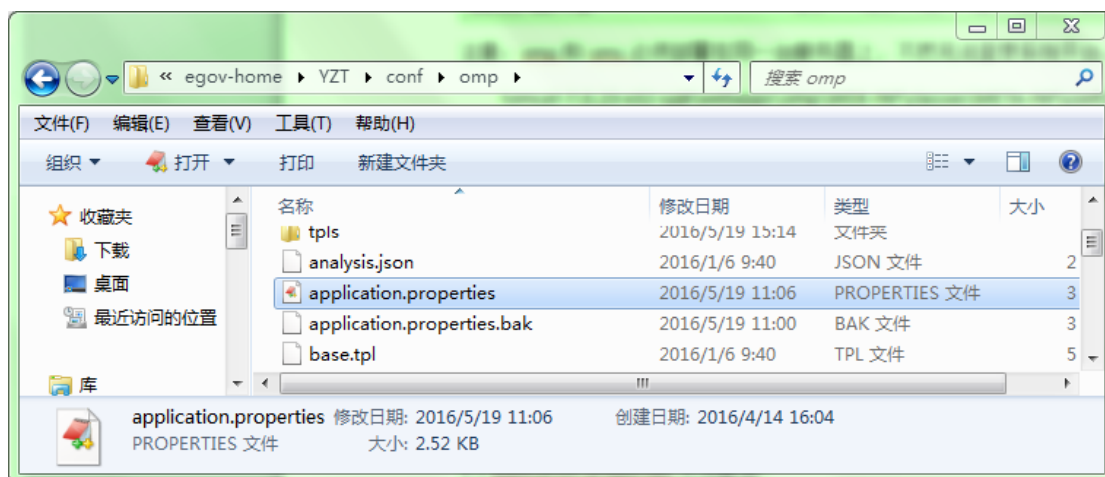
« egov-home ▸ YZT ▸ conf ▸ omp ▸

搜索 omp

文件(F) 编辑(E) 查看(V) 工具(T) 帮助(H)

组织 ▾ 打开 ▾ 打印 新建文件夹

收藏夹
下载
桌面
最近访问的位置
库

| 名称 | 修改日期 | 类型 | 大小 |
|---|---|---|---|
| tpls | 2016/5/19 15:14 | 文件夹 | |
| analysis.json | 2016/1/6 9:40 | JSON 文件 | 2 |
| application.properties | 2016/5/19 11:06 | PROPERTIES 文件 | 3 |
| application.properties.bak | 2016/5/19 11:00 | BAK 文件 | 3 |
| base.tpl | 2016/1/6 9:40 | TPL 文件 | 5 |

application.properties 修改日期: 2016/5/19 11:06 创建日期: 2016/4/14 16:04
PROPERTIES 文件 大小: 2.52 KB